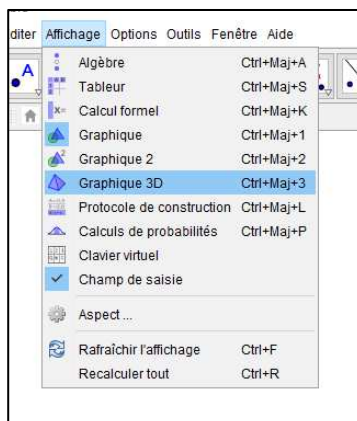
diter Affichage Options Outils Fenêtre Aide

A

Algèbre Ctrl+Maj+A
Tableur Ctrl+Maj+S
Calcul formel Ctrl+Maj+K
Graphique Ctrl+Maj+1
Graphique 2 Ctrl+Maj+2
Graphique 3D Ctrl+Maj+3
Protocole de construction Ctrl+Maj+L
Calculs de probabilités Ctrl+Maj+P
Clavier virtuel
Champ de saisie

Aspect ...

Rafraîchir l'affichage Ctrl+F
Recalculer tout Ctrl+R